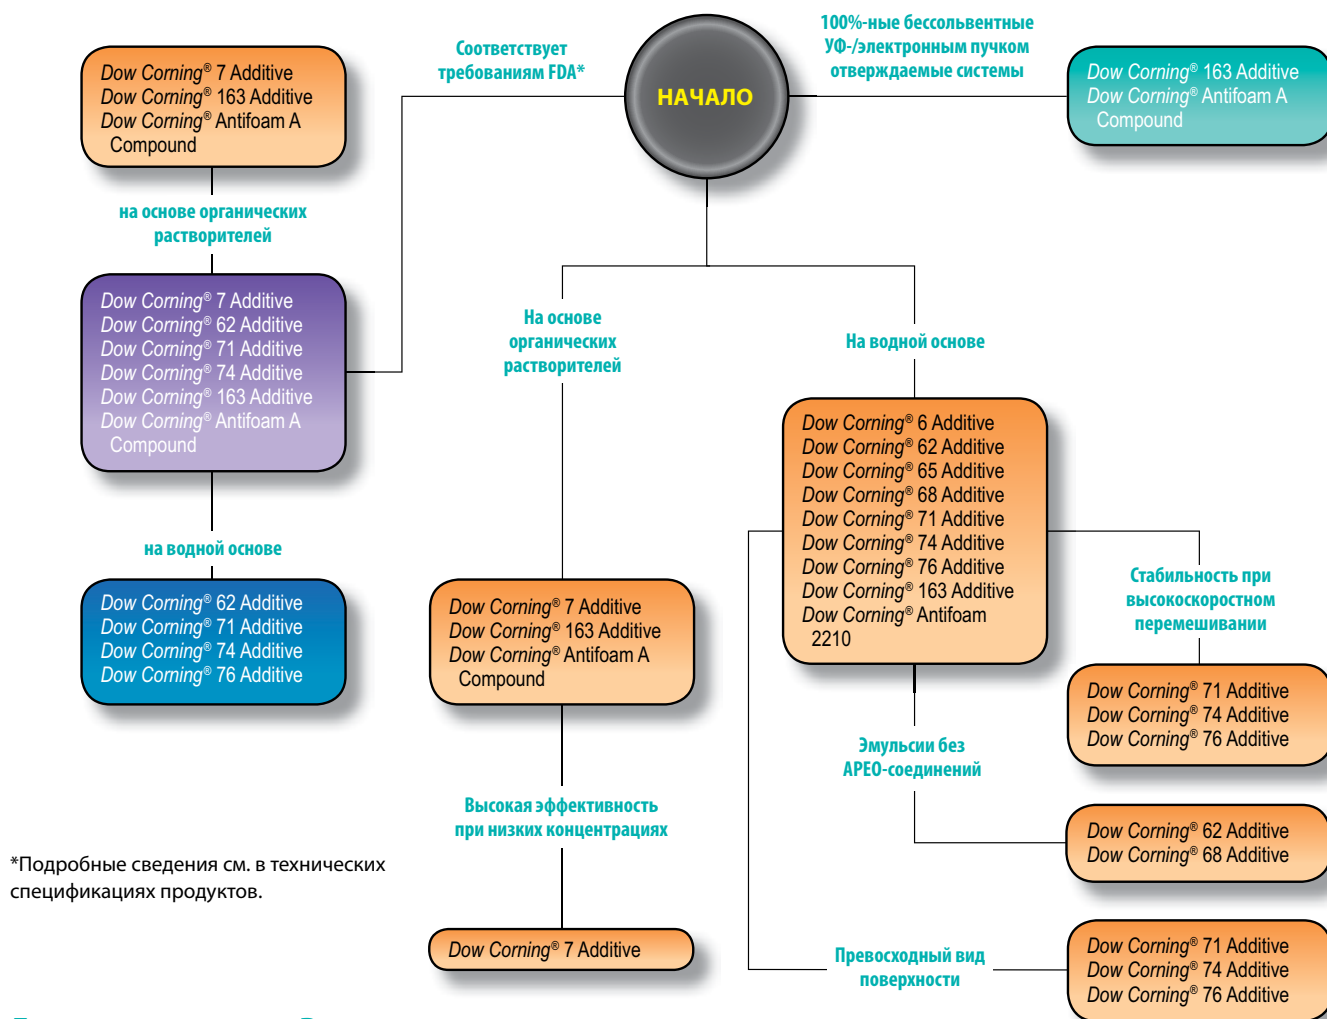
НАЧАЛО

Соответствует требованиям FDA*

Dow Corning® 7 Additive
Dow Corning® 163 Additive
Dow Corning® Antifoam A Compound

на основе органических растворителей

Dow Corning® 7 Additive
Dow Corning® 62 Additive
Dow Corning® 71 Additive
Dow Corning® 74 Additive
Dow Corning® 163 Additive
Dow Corning® Antifoam A Compound

на водной основе

Dow Corning® 62 Additive
Dow Corning® 71 Additive
Dow Corning® 74 Additive
Dow Corning® 76 Additive

100%-ные бессольвентные УФ-/электронным пучком отверждаемые системы

Dow Corning® 163 Additive
Dow Corning® Antifoam A Compound

На основе органических растворителей

Dow Corning® 7 Additive
Dow Corning® 163 Additive
Dow Corning® Antifoam A Compound

Высокая эффективность при низких концентрациях

Dow Corning® 7 Additive

На водной основе

Dow Corning® 6 Additive
Dow Corning® 62 Additive
Dow Corning® 65 Additive
Dow Corning® 68 Additive
Dow Corning® 71 Additive
Dow Corning® 74 Additive
Dow Corning® 76 Additive
Dow Corning® 163 Additive
Dow Corning® Antifoam 2210

Стабильность при высокоскоростном перемешивании

Dow Corning® 71 Additive
Dow Corning® 74 Additive
Dow Corning® 76 Additive

Эмульсии без APEO-соединений

Dow Corning® 62 Additive
Dow Corning® 68 Additive

Превосходный вид поверхности

Dow Corning® 71 Additive
Dow Corning® 74 Additive
Dow Corning® 76 Additive

*Подробные сведения см. в технических спецификациях продуктов.